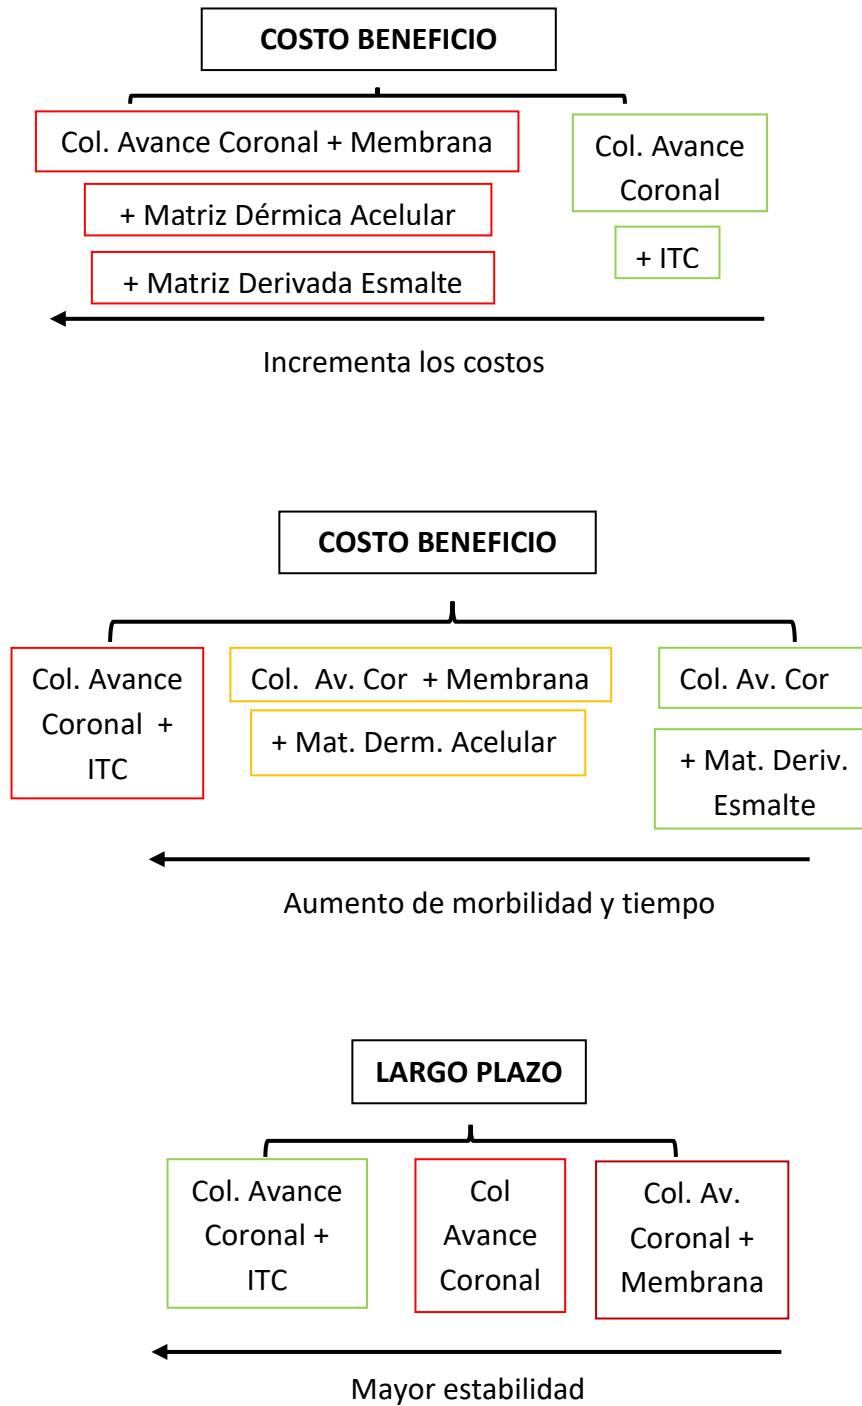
COSTO BENEFICIO

Col. Avance Coronal + Membrana

+ Matriz Dérmica Acelular

+ Matriz Derivada Esmalte

Col. Avance Coronal

+ ITC

Incrementa los costos

COSTO BENEFICIO

Col. Avance Coronal + ITC

Col. Av. Cor + Membrana

+ Mat. Derm. Acelular

Col. Av. Cor

+ Mat. Deriv. Esmalte

Aumento de morbilidad y tiempo

LARGO PLAZO

Col. Avance Coronal + ITC

Col Avance Coronal

Col. Av. Coronal + Membrana

Mayor estabilidad